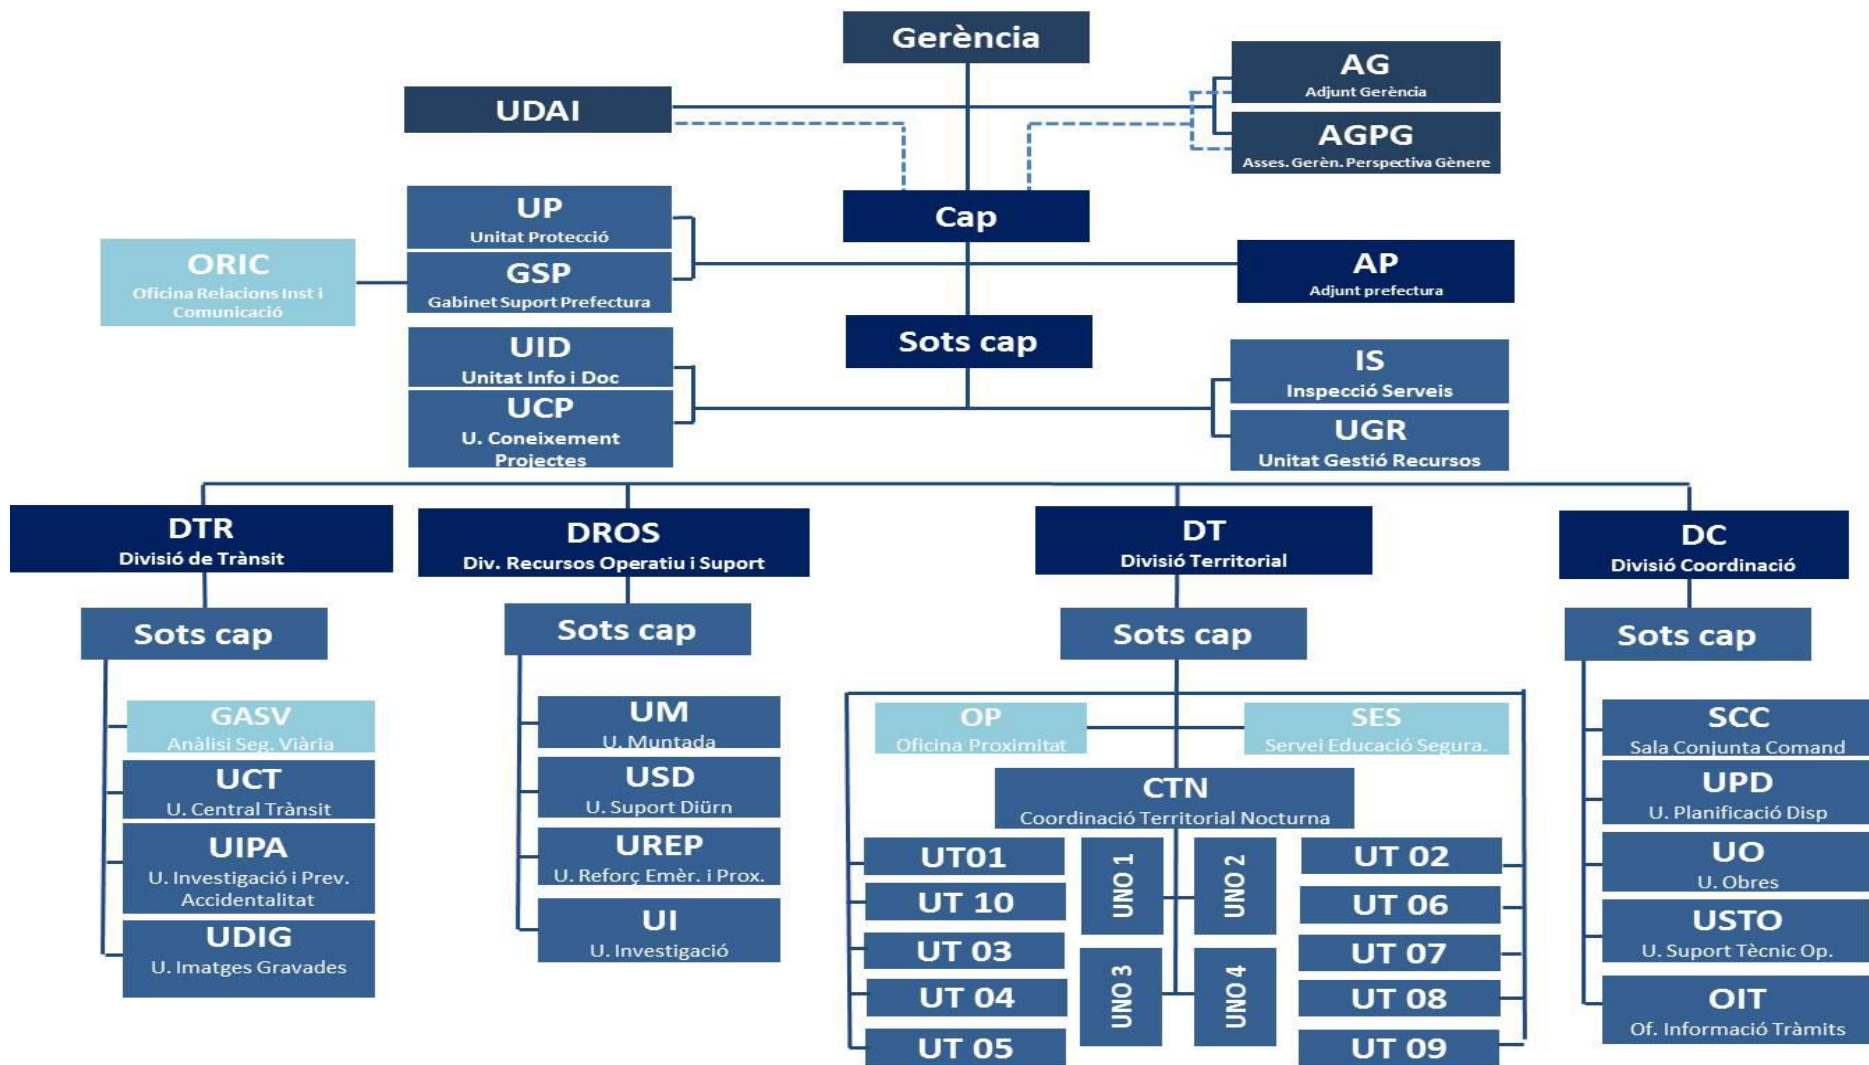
Gerència

UDAI

AG
Adjunt Gerència

AGPG
Asses. Gerèn. Perspectiva Gènere

Cap

UP
Unitat Protecció

ORIC
Oficina Relacions Inst i Comunicació

GSP
Gabinet Suport Prefectura

AP
Adjunt prefectura

Sots cap

UID
Unitat Info i Doc

UCP
U. Coneixement Projectes

IS
Inspecció Serveis

UGR
Unitat Gestió Recursos

DTR
Divisió de Trànsit

DROS
Div. Recursos Operatiu i Suport

DT
Divisió Territorial

DC
Divisió Coordinació

Sots cap

Sots cap

Sots cap

Sots cap

GASV
Anàlisi Seg. Viària

UCT
U. Central Trànsit

UIPA
U. Investigació i Prev. Accidentalitat

UDIG
U. Imatges Gravades

UM
U. Muntada

USD
U. Suport Diürn

UREP
U. Reforç Emèr. i Prox.

UI
U. Investigació

OP
Oficina Proximitat

SES
Servei Educació Segura.

CTN
Coordinació Territorial Nocturna

UT01

UT 10

UT 03

UT 04

UT 05

UNO 1

UNO 2

UNO 3

UNO 4

UT 02

UT 06

UT 07

UT 08

UT 09

SCC
Sala Conjunta Comand

UPD
U. Planificació Disp

UO
U. Obres

USTO
U. Suport Tècnic Op.

OIT
Of. Informació Tràmits